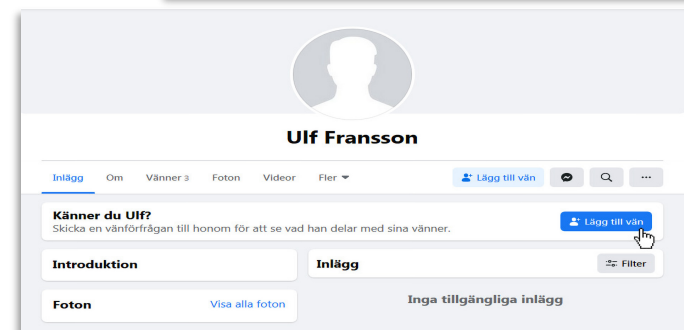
Ulf Fransson

Inlägg Om Vänner 3 Foton Videor Fler

Lägg till vän

Känner du Ulf?
Skicka en vänförfrågan till honom för att se vad han delar med sina vänner.

Lägg till vän

Introduktion

Inlägg

Filter

Foton

Visa alla foton

Inga tillgängliga inlägg